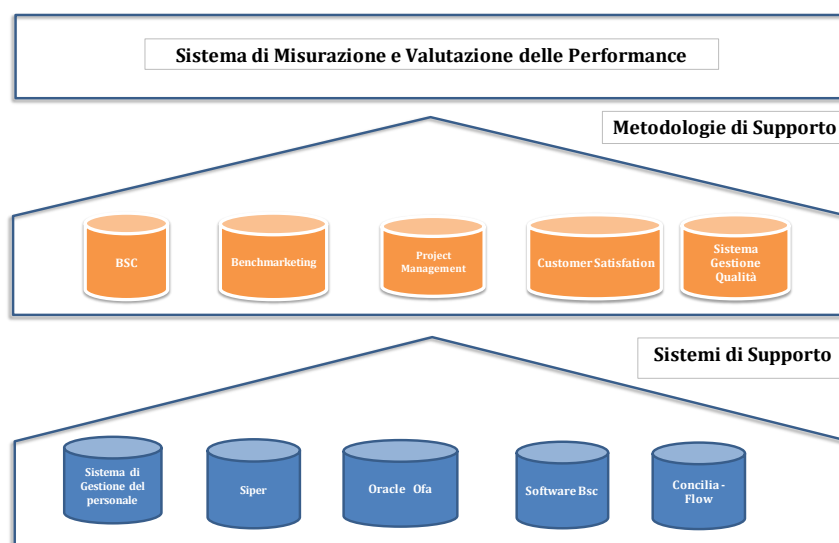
Sistema di Misurazione e Valutazione delle Performance

Metodologie di Supporto

BSC

Benchmarketing

Project Management

Customer Satisfation

Sistema Gestione Qualità

Sistemi di Supporto

Sistema di Gestione del personale

Siper

Oracle Ofa

Software Bsc

Concilia - Flow